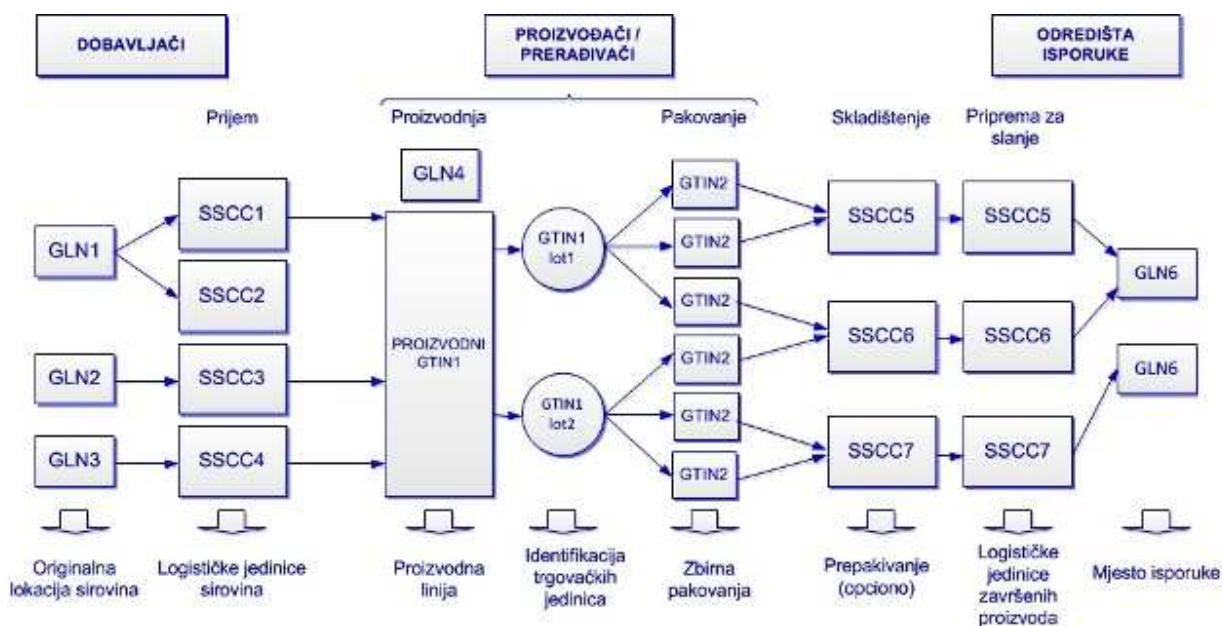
DOBAVLJAČI

PROIZVOĐAČI / PRERAĐIVAČI

ODREDIŠTA ISPORUKE

Prijem

Proizvodnja

Pakovanje

Skladištenje

Priprema za slanje

GLN4

GLN1

SSCC1

SSCC2

GLN2

SSCC3

GLN3

SSCC4

PROIZVODNI GTIN1

GTIN1 lot1

GTIN1 lot2

GTIN2

GTIN2

GTIN2

GTIN2

GTIN2

GTIN2

SSCC5

SSCC6

SSCC7

SSCC5

SSCC6

SSCC7

GLN6

GLN6

Originalna lokacija sirovina

Logističke jedinice sirovina

Proizvodna linija

Identifikacija trgovačkih jedinica

Zbirna pakovanja

Prepakivanje (opciono)

Logističke jedinice završenih proizvoda

Mjesto isporuke